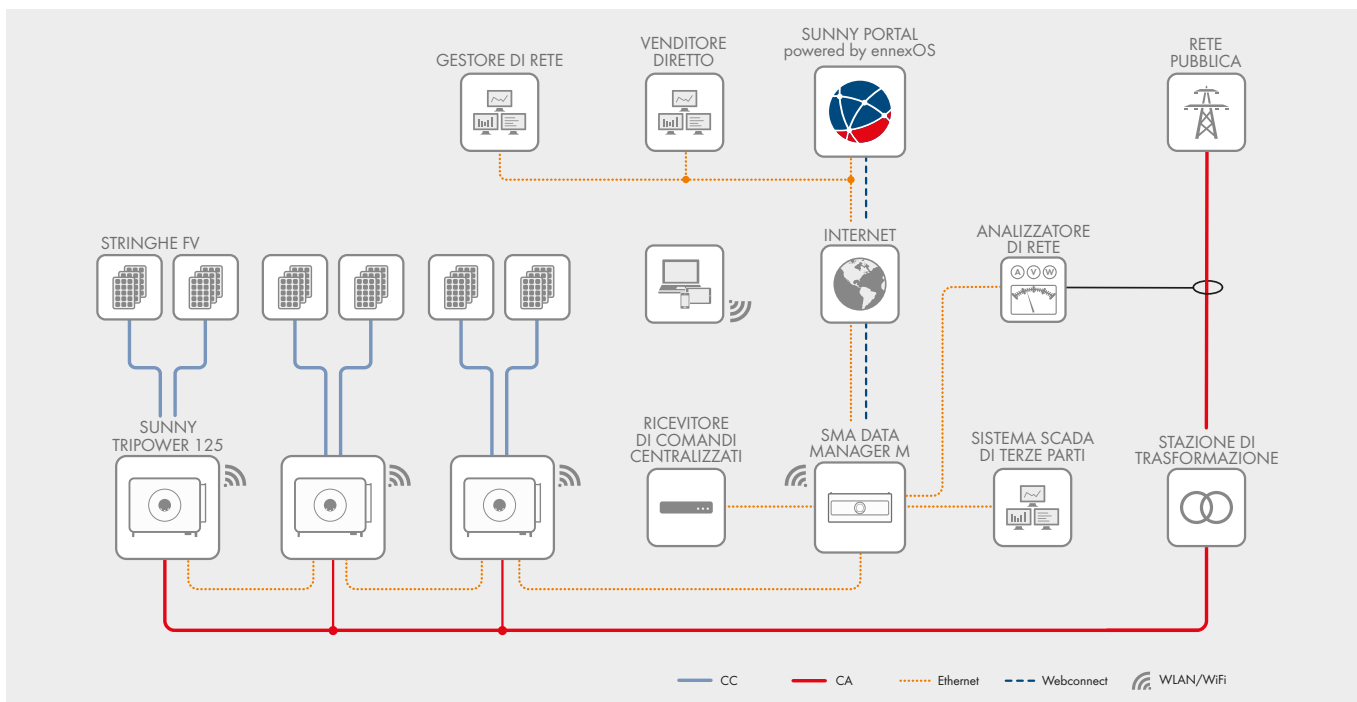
GESTORE DI RETE

VENDITORE DIRETTO

SUNNY PORTAL powered by ennexOS

RETE PUBBLICA

STRINGHE FV

INTERNET

ANALIZZATORE DI RETE

A V W

SUNNY TRIPOWER 125

RICEVITORE DI COMANDI CENTRALIZZATI

SMA DATA MANAGER M

SISTEMA SCADA DI TERZE PARTI

STAZIONE DI TRASFORMAZIONE

CC

CA

Ethernet

Webconnect

WLAN/WiFi